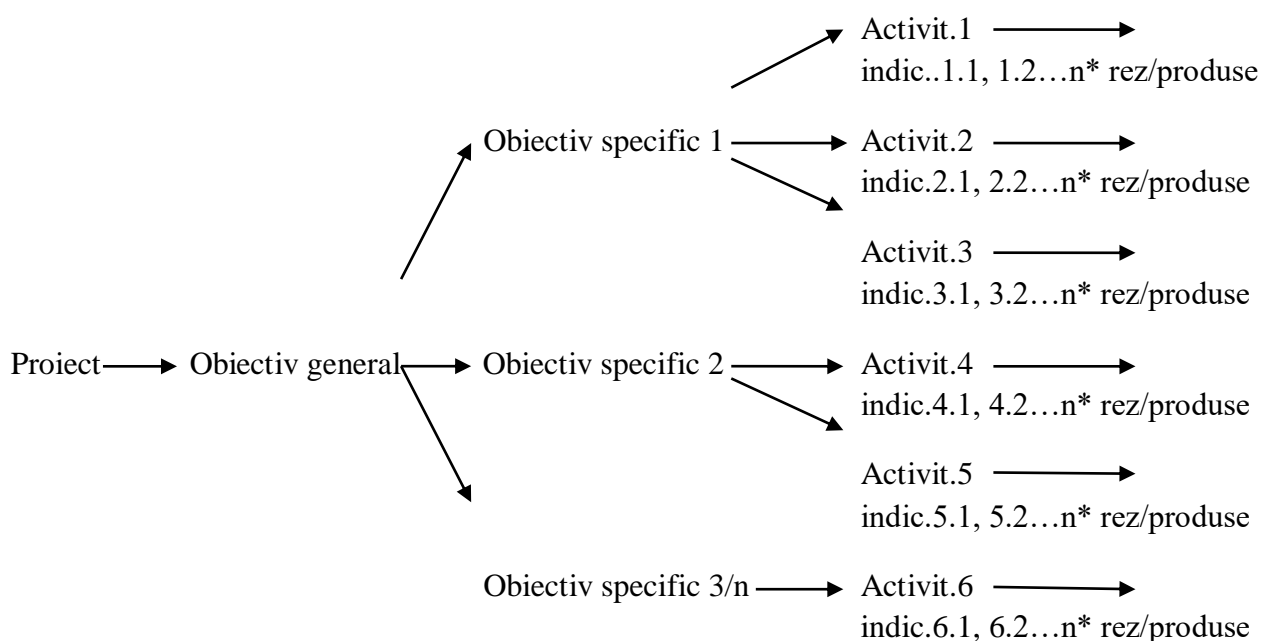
Activit.1
indic..1.1, 1.2…n* rez/produse

Obiectiv specific 1

Activit.2
indic.2.1, 2.2…n* rez/produse

Activit.3
indic.3.1, 3.2…n* rez/produse

Proiect

Obiectiv general

Obiectiv specific 2

Activit.4
indic.4.1, 4.2…n* rez/produse

Activit.5
indic.5.1, 5.2…n* rez/produse

Obiectiv specific 3/n

Activit.6
indic.6.1, 6.2…n* rez/produse